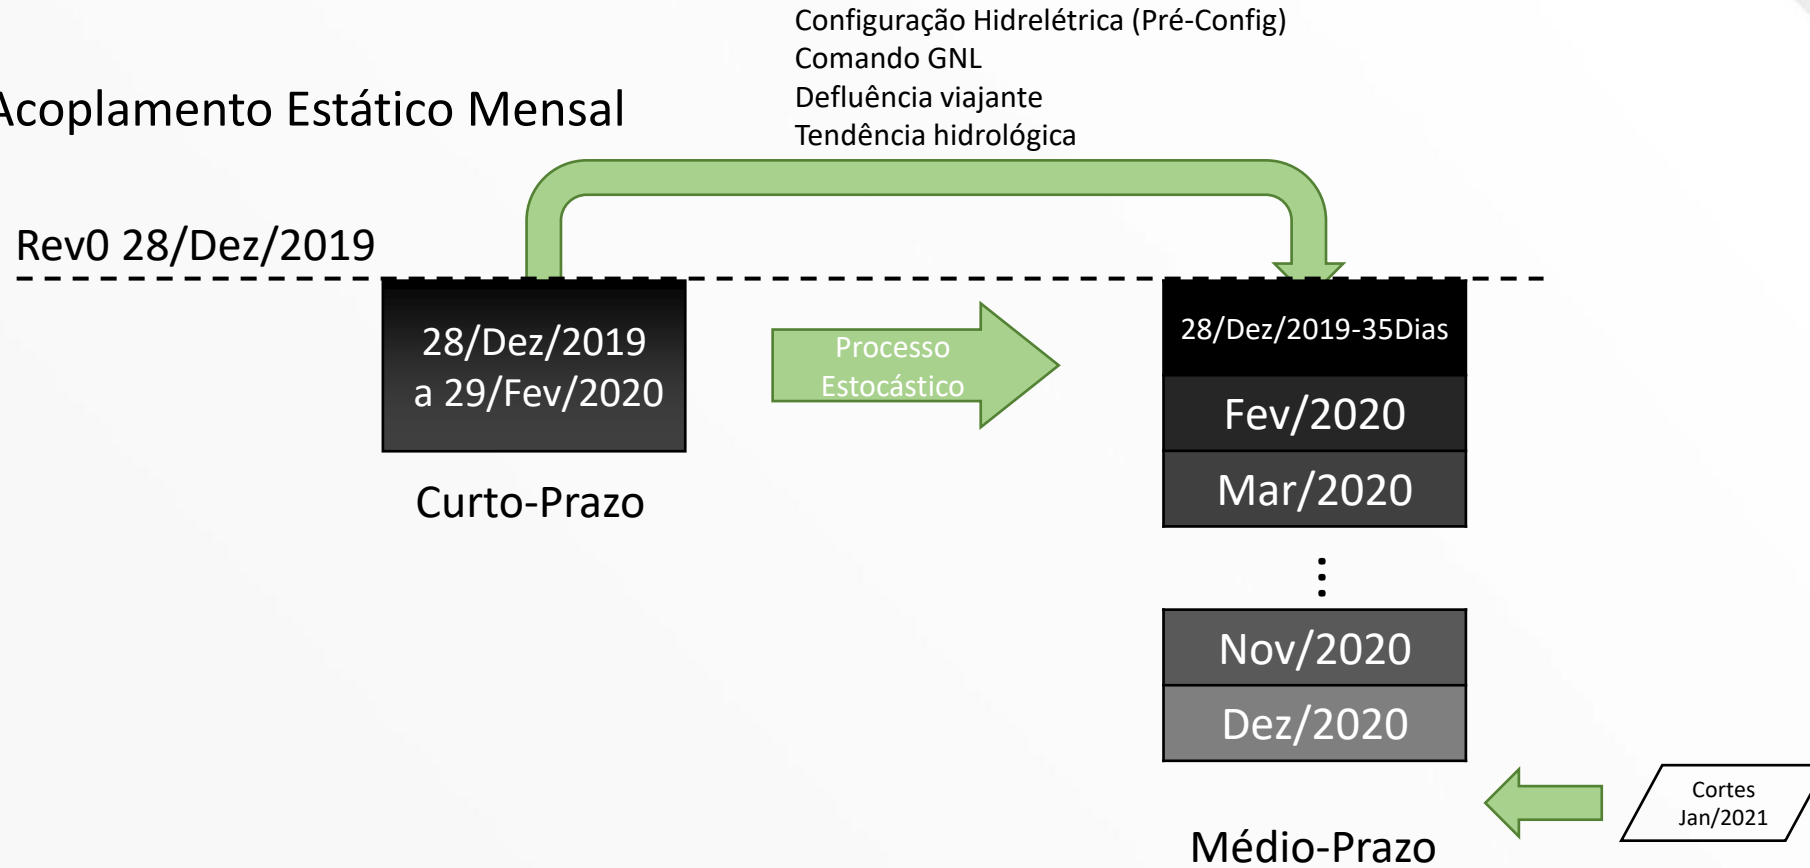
Acoplamento Estático Mensal

Configuração Hidrelétrica (Pré-Config)
Comando GNL
Defluência viajante
Tendência hidrológica

Rev0 28/Dez/2019

28/Dez/2019
a 29/Fev/2020

Curto-Prazo

Processo
Estocástico

28/Dez/2019-35Dias
Fev/2020
Mar/2020
⋮
Nov/2020
Dez/2020

Cortes
Jan/2021

Médio-Prazo